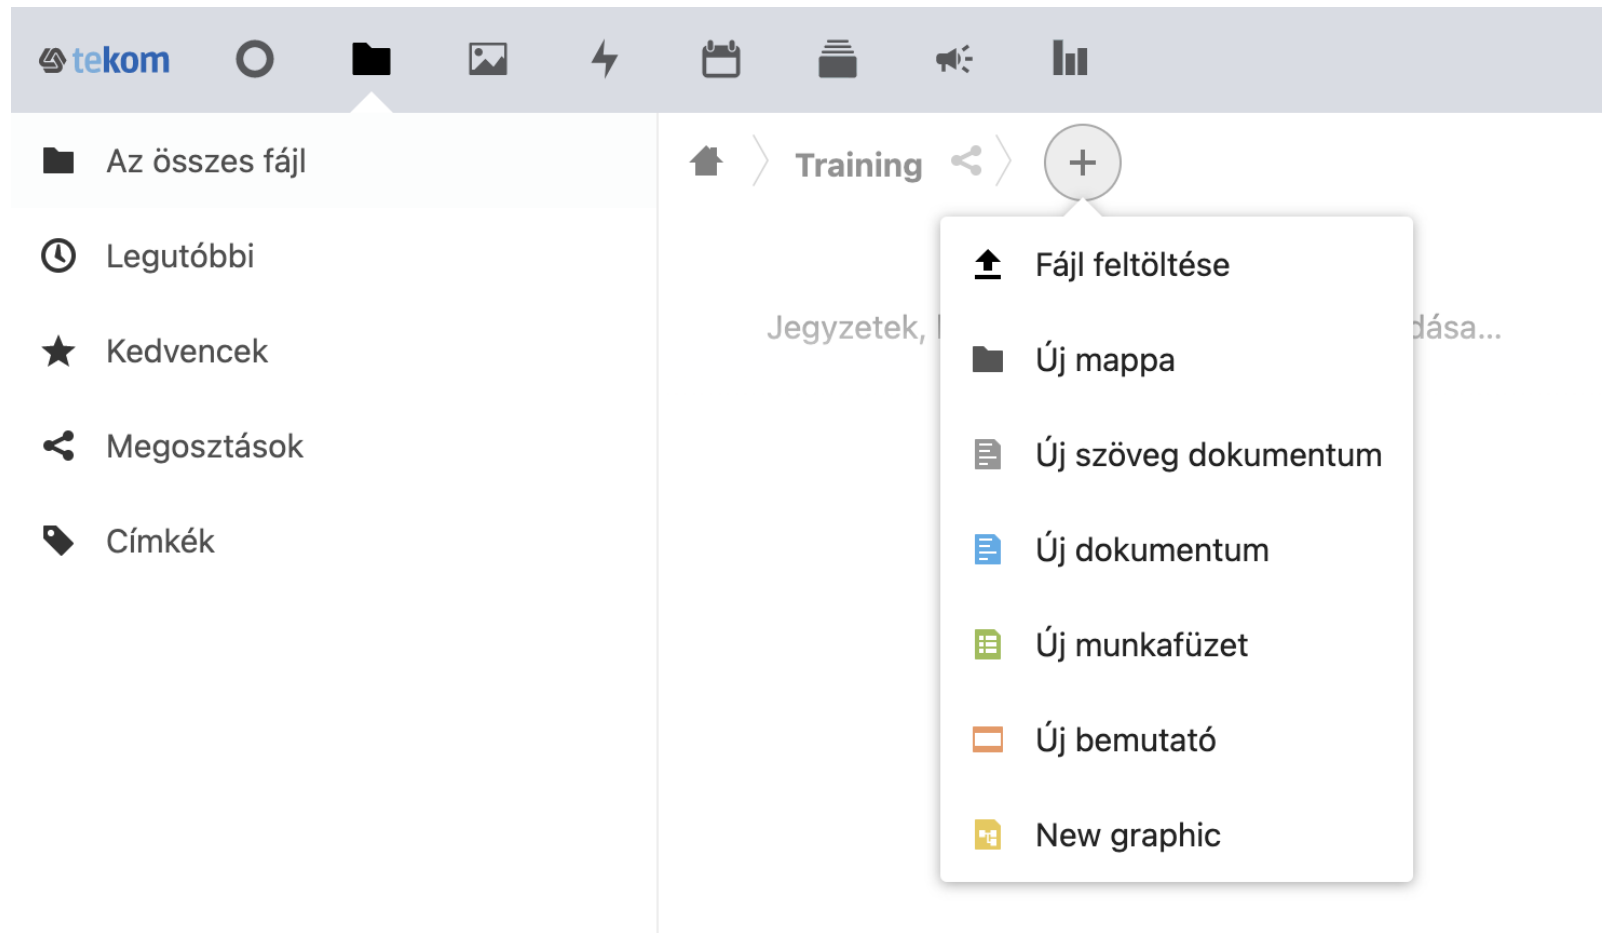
tekom

Az összes fájl

Legutóbbi

Kedvencek

Megosztások

Címkék

Training

+

Jegyzetek, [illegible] dása...

Fájl feltöltése

Új mappa

Új szöveg dokumentum

Új dokumentum

Új munkafüzet

Új bemutató

New graphic